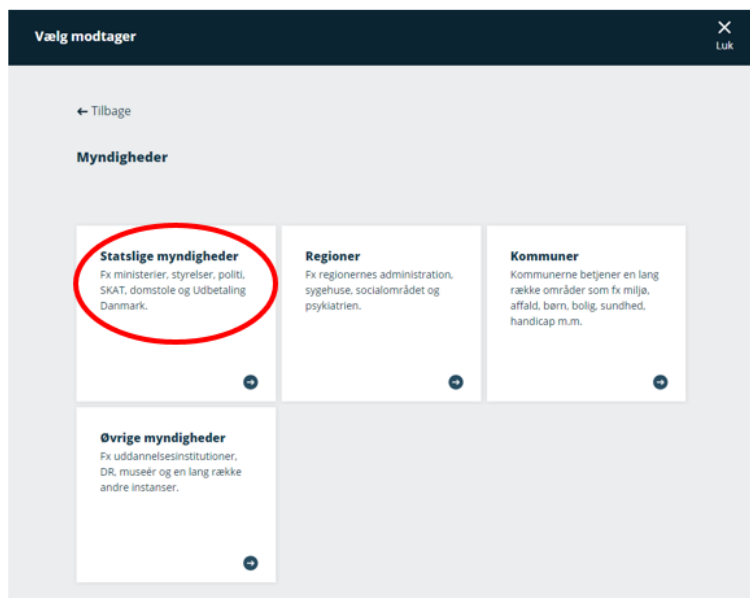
Vælg modtager

×
Luk

← Tilbage

Myndigheder

Statslige myndigheder
Fx ministerier, styrelser, politi, SKAT, domstole og Udbetaling Danmark.

Regioner
Fx regionernes administration, sygehuse, socialområdet og psykiatrien.

Kommuner
Kommunerne betjener en lang række områder som fx miljø, affald, børn, bolig, sundhed, handicap m.m.

Øvrige myndigheder
Fx uddannelsesinstitutioner, DR, museér og en lang række andre instanser.